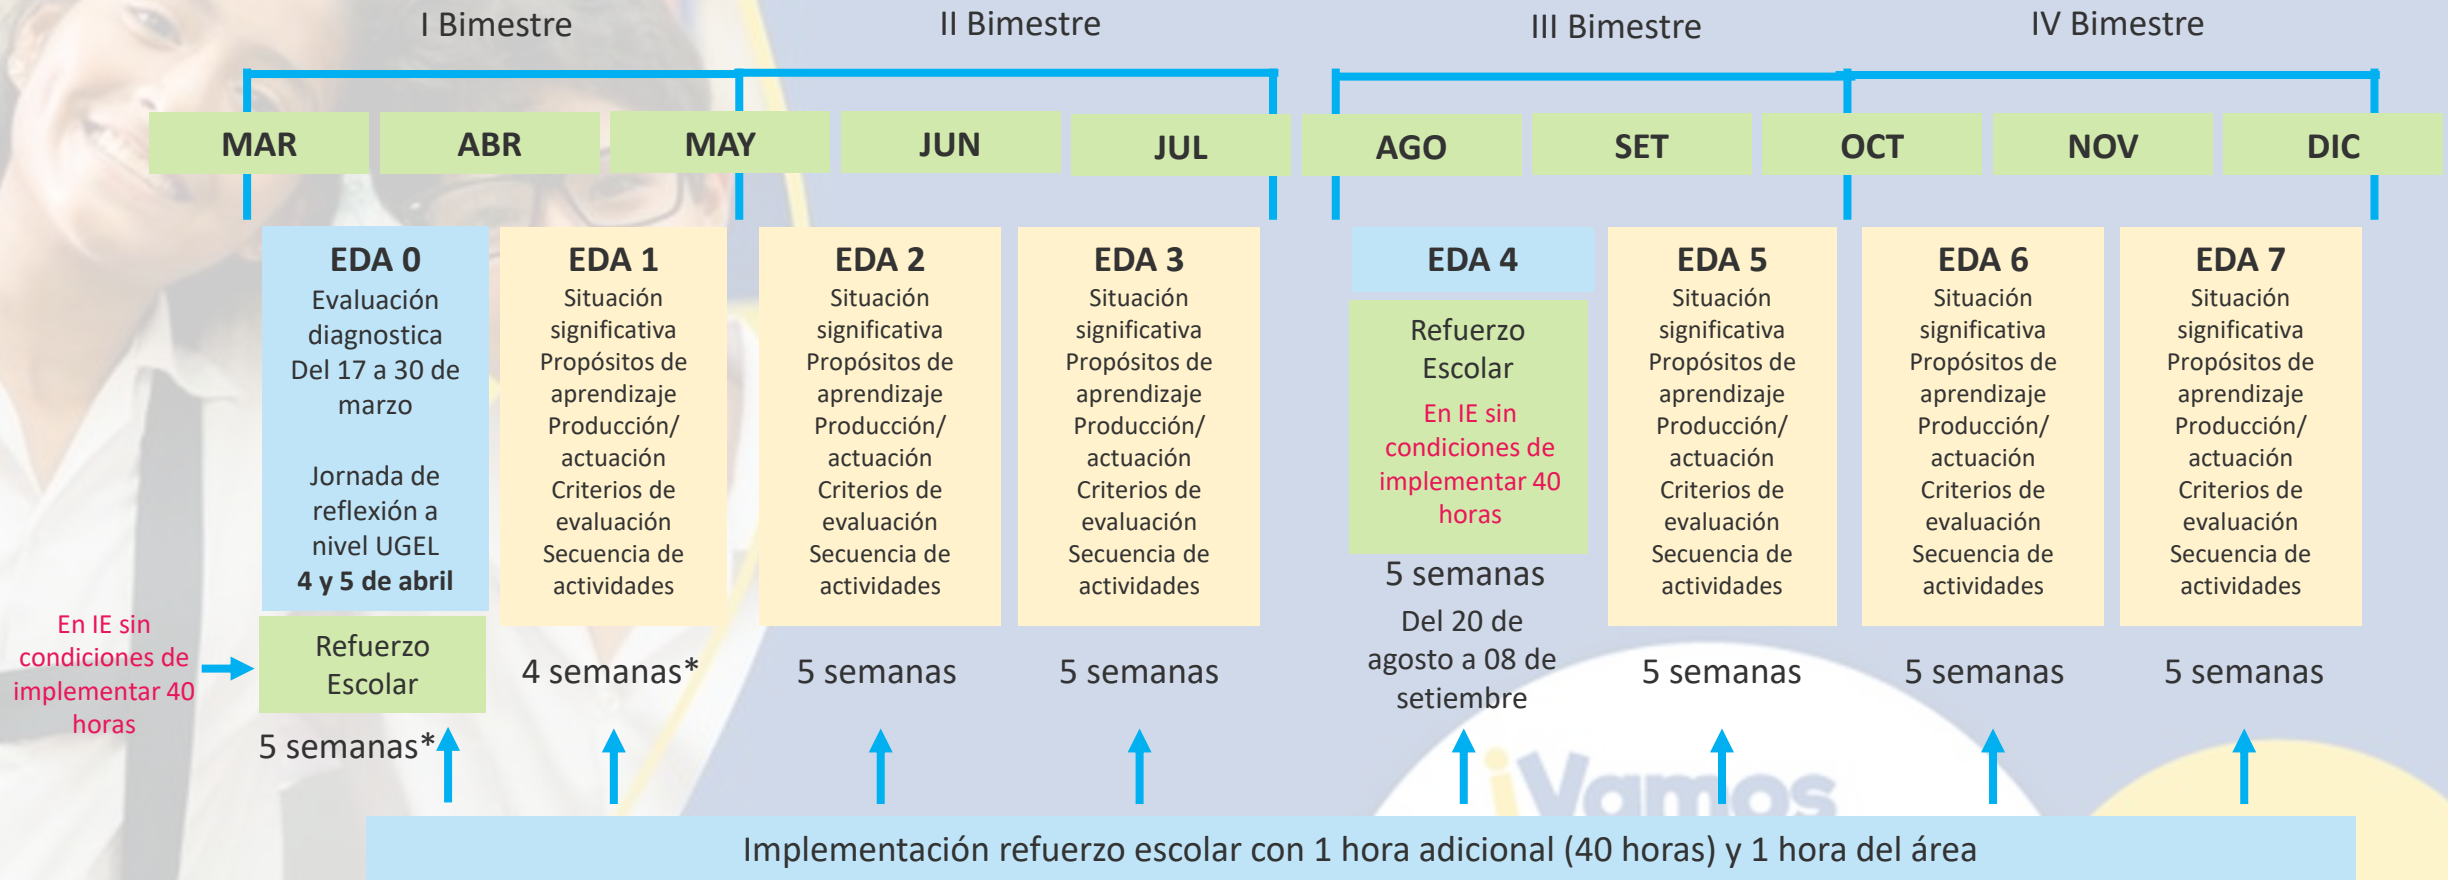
I Bimestre

II Bimestre

III Bimestre

IV Bimestre

MAR ABR MAY JUN JUL AGO SET OCT NOV DIC

EDA 0
Evaluación diagnostica
Del 17 a 30 de marzo

Jornada de reflexión a nivel UGEL
4 y 5 de abril

EDA 1
Situación significativa
Propósitos de aprendizaje
Producción/ actuación
Criterios de evaluación
Secuencia de actividades

EDA 2
Situación significativa
Propósitos de aprendizaje
Producción/ actuación
Criterios de evaluación
Secuencia de actividades

EDA 3
Situación significativa
Propósitos de aprendizaje
Producción/ actuación
Criterios de evaluación
Secuencia de actividades

EDA 4

Refuerzo Escolar
En IE sin condiciones de implementar 40 horas

5 semanas
Del 20 de agosto a 08 de setiembre

EDA 5
Situación significativa
Propósitos de aprendizaje
Producción/ actuación
Criterios de evaluación
Secuencia de actividades

EDA 6
Situación significativa
Propósitos de aprendizaje
Producción/ actuación
Criterios de evaluación
Secuencia de actividades

EDA 7
Situación significativa
Propósitos de aprendizaje
Producción/ actuación
Criterios de evaluación
Secuencia de actividades

En IE sin condiciones de implementar 40 horas

Refuerzo Escolar

5 semanas*

4 semanas*

5 semanas

5 semanas

5 semanas

5 semanas

5 semanas

¡Vamos

Implementación refuerzo escolar con 1 hora adicional (40 horas) y 1 hora del área